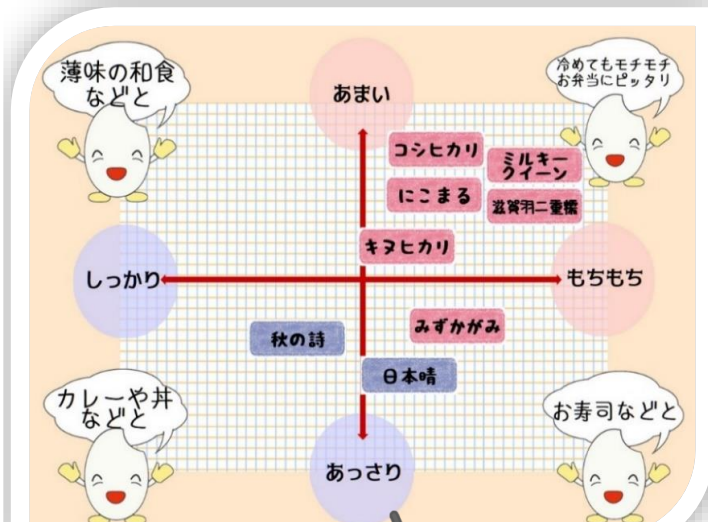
薄味の和食などと

冷めてもモチモチお弁当にピッタリ

あまい

コシヒカリ

ミルキークイーン

にこまる

滋賀羽二重糯

キヌヒカリ

しっかり

もちもち

みずかがみ

秋の詩

日本晴

カレーや丼などと

お寿司などと

あっさり